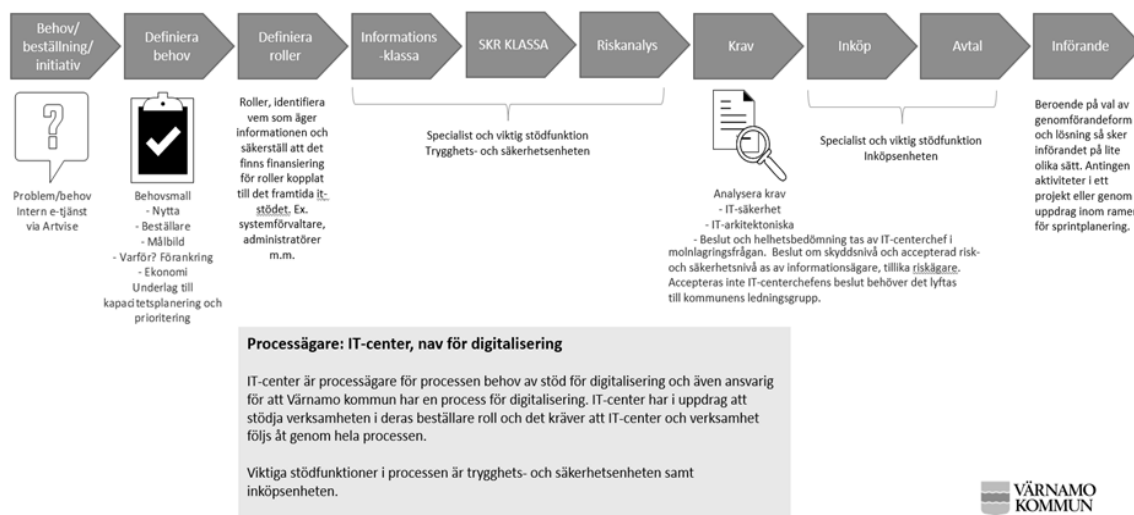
Behov/ beställning/ initiativ

Definiera behov

Definiera roller

Informations -klassa

SKR KLASSA

Riskanalys

Krav

Inköp

Avtal

Införande

?

Problem/behov Intern e-tjänst via Artvise

Behovsmall
- Nytta
- Beställare
- Målbild
- Varför? Förankring
- Ekonomi
Underlag till kapacitetsplanering och prioritering

Roller, identifiera vem som äger informationen och säkerställ att det finns finansiering för roller kopplat till det framtida it-stödet. Ex. systemförvaltare, administratörer m.m.

Specialist och viktig stödfunktion
Trygghets- och säkerhetsenheten

Analysera krav
- IT-säkerhet
- IT-arkitektoniska
- Beslut och helhetsbedömning tas av IT-centerchef i molnlagringsfrågan. Beslut om skyddsnivå och accepterad risk- och säkerhetsnivå as av informationsägare, tillika riskägare. Accepteras inte IT-centerchefens beslut behöver det lyftas till kommunens ledningsgrupp.

Specialist och viktig stödfunktion
Inköpsenheten

Beroende på val av genomförandeform och lösning så sker införandet på lite olika sätt. Antingen aktiviteter i ett projekt eller genom uppdrag inom ramen för sprintplanering.

Processägare: IT-center, nav för digitalisering

IT-center är processägare för processen behov av stöd för digitalisering och även ansvarig för att Värnamo kommun har en process för digitalisering. IT-center har i uppdrag att stödja verksamheten i deras beställare roll och det kräver att IT-center och verksamhet följs åt genom hela processen.

Viktiga stödfunktioner i processen är trygghets- och säkerhetsenheten samt inköpsenheten.

VÄRNAMO KOMMUN